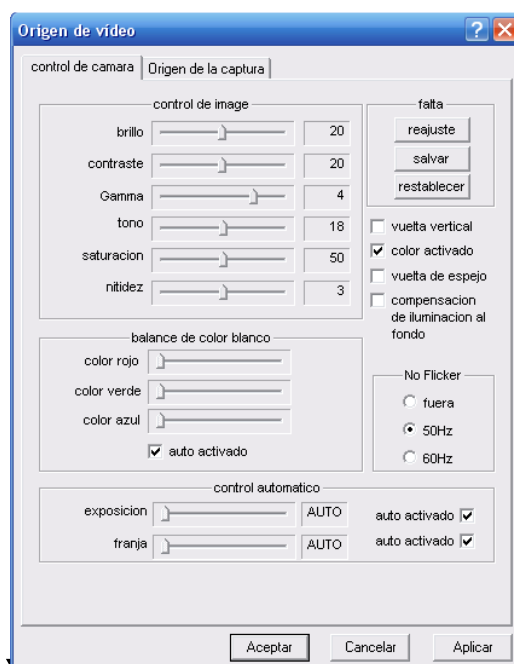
Origen de vídeo

? X

control de camara | Origen de la captura

control de image

brillo 20

contraste 20

Gamma 4

tono 18

saturacion 50

nitidez 3

falta

reajuste

salvar

restablecer

vuelta vertical

color activado

vuelta de espejo

compensacion de iluminacion al fondo

balance de color blanco

color rojo

color verde

color azul

auto activado

No Flicker

fuera

50Hz

60Hz

control automatico

exposicion AUTO

auto activado

franja AUTO

auto activado

Aceptar

Cancelar

Aplicar